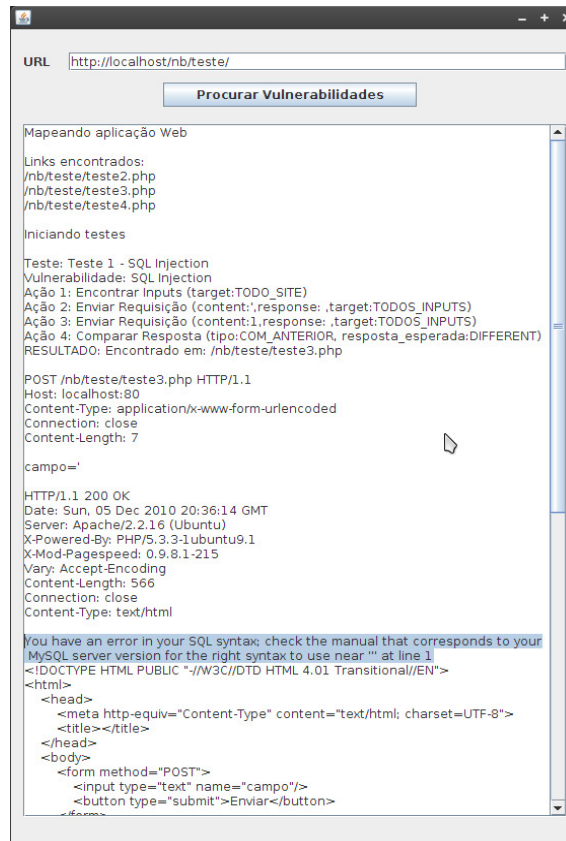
URL http://localhost/nb/teste/

Procurar Vulnerabilidades

Mapeando aplicação Web

Links encontrados:
/nb/teste/teste2.php
/nb/teste/teste3.php
/nb/teste/teste4.php

Iniciando testes

Teste: Teste 1 - SQL Injection
Vulnerabilidade: SQL Injection
Ação 1: Encontrar Inputs (target:TODO_SITE)
Ação 2: Enviar Requisição (content:',response: ,target:TODOS_INPUTS)
Ação 3: Enviar Requisição (content:1,response: ,target:TODOS_INPUTS)
Ação 4: Comparar Resposta (tipo:COM_ANTERIOR, resposta_esperada:DIFFERENT)
RESULTADO: Encontrado em: /nb/teste/teste3.php

POST /nb/teste/teste3.php HTTP/1.1
Host: localhost:80
Content-Type: application/x-www-form-urlencoded
Connection: close
Content-Length: 7

campo='

HTTP/1.1 200 OK
Date: Sun, 05 Dec 2010 20:36:14 GMT
Server: Apache/2.2.16 (Ubuntu)
X-Powered-By: PHP/5.3.3-1ubuntu9.1
X-Mod-Pagespeed: 0.9.8.1-215
Vary: Accept-Encoding
Content-Length: 566
Connection: close
Content-Type: text/html

You have an error in your SQL syntax; check the manual that corresponds to your MySQL server version for the right syntax to use near ''' at line 1
<!DOCTYPE HTML PUBLIC "-//W3C//DTD HTML 4.01 Transitional//EN">
<html>
<head>
<meta http-equiv="Content-Type" content="text/html; charset=UTF-8">
<title></title>
</head>
<body>
<form method="POST">
<input type="text" name="campo"/>
<button type="submit">Enviar</button>
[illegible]